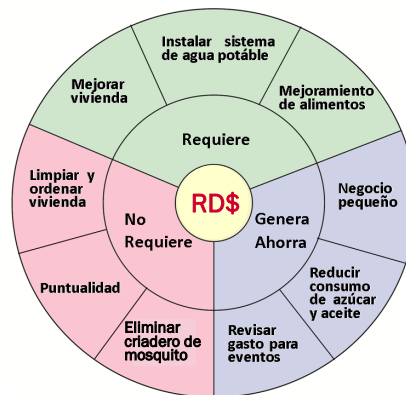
Instalar sistema de agua potáble

Mejorar vivienda

Mejoramiento de alimentos

Requiere

Limpiar y ordenar vivienda

RD$

No Requiere

Genera Ahorra

Negocio pequeño

Puntualidad

Reducir consumo de azúcar y aceite

Eliminar criadero de mosquito

Revisar gasto para eventos